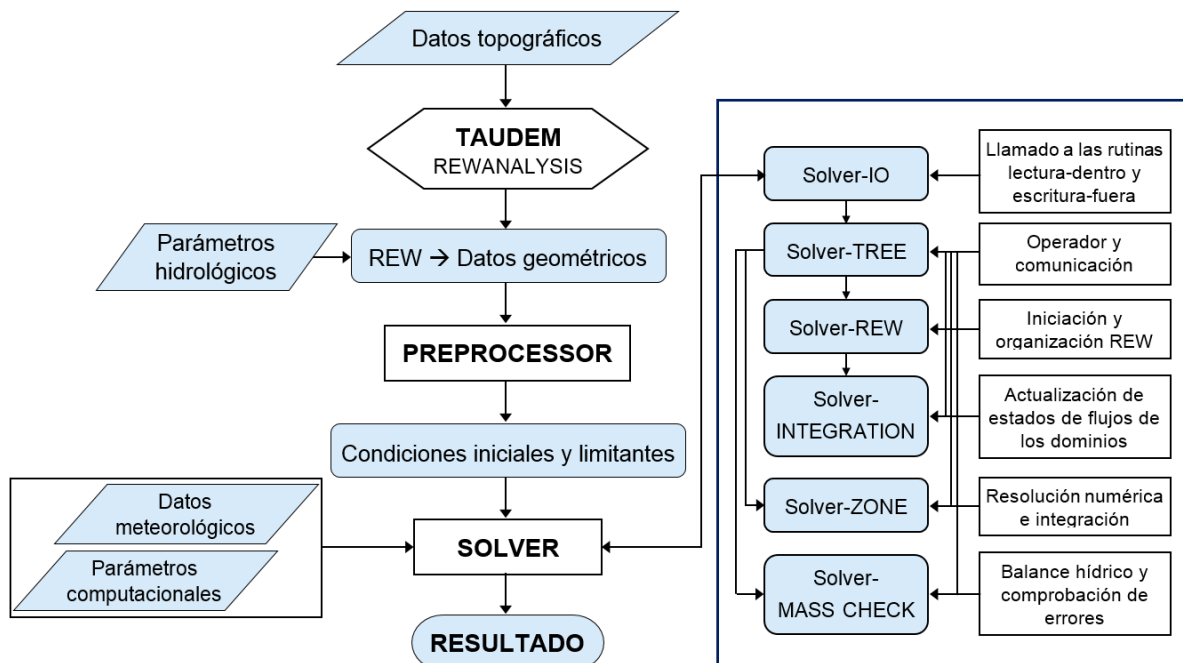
Datos topográficos

TAUDEM
REWANALYSIS

Parámetros hidrológicos

REW → Datos geométricos

PREPROCESSOR

Condiciones iniciales y limitantes

Datos meteorológicos

Parámetros computacionales

SOLVER

RESULTADO

Solver-IO

Llamado a las rutinas lectura-dentro y escritura-fuera

Solver-TREE

Operador y comunicación

Solver-REW

Iniciación y organización REW

Solver-INTEGRATION

Actualización de estados de flujos de los dominios

Solver-ZONE

Resolución numérica e integración

Solver-MASS CHECK

Balance hídrico y comprobación de errores